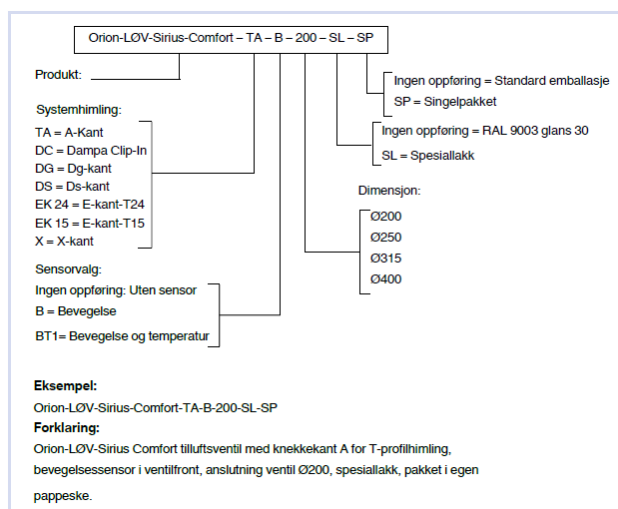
Orion-LØV-Sirius-Comfort – TA – B – 200 – SL – SP

Produkt:

Ingen oppføring = Standard emballasje
SP = Singelpakket

Systemhimling:
TA = A-Kant
DC = Dampa Clip-In
DG = Dg-kant
DS = Ds-kant
EK 24 = E-kant-T24
EK 15 = E-kant-T15
X = X-kant

Ingen oppføring = RAL 9003 glans 30
SL = Spesiallakk

Dimensjon:
Ø200
Ø250
Ø315
Ø400

Sensorvalg:
Ingen oppføring: Uten sensor
B = Bevegelse
BT1= Bevegelse og temperatur

Eksempel:
Orion-LØV-Sirius-Comfort-TA-B-200-SL-SP
Forklaring:
Orion-LØV-Sirius Comfort tilluftsventil med knekkekant A for T-profilhimling, bevegelsessensor i ventilfront, anslutning ventil Ø200, spesiallakk, pakket i egen pappeske.